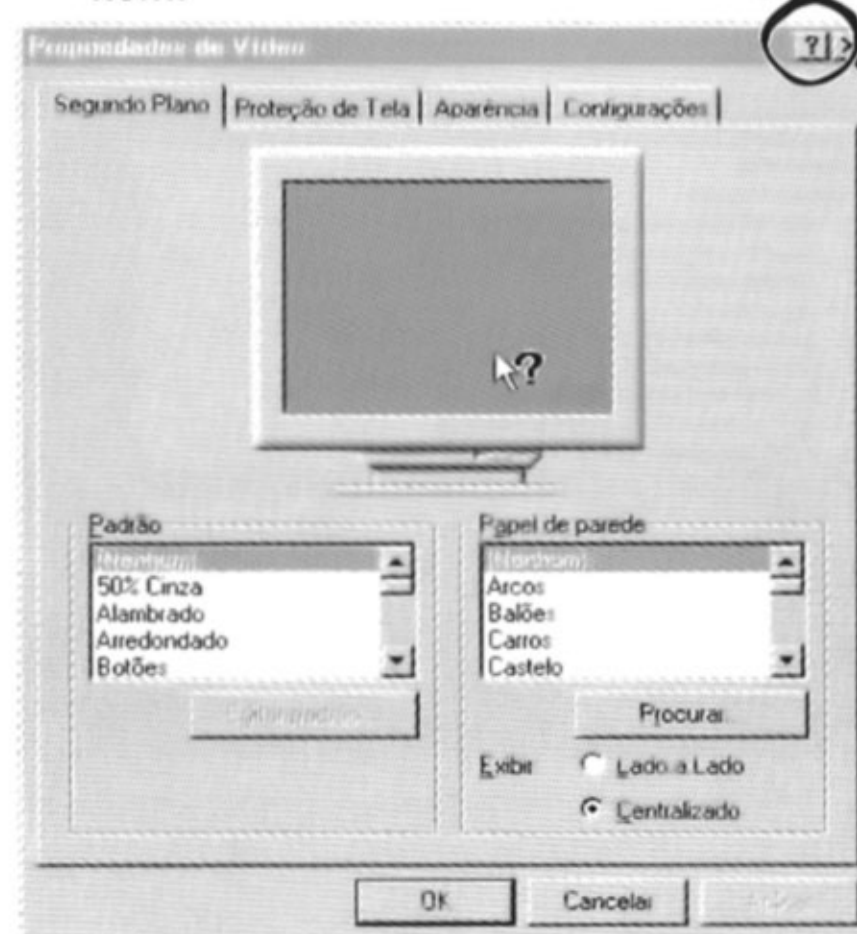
Propriedades de Vídeo

?

Segundo Plano | Proteção de Tela | Aparência | Configurações

Padrão
(Nenhum)
50% Cinza
Alambrado
Arredondado
Botões

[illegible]

Papel de parede
(Nenhum)
Arcos
Balões
Carros
Castelo

Procurar...

Exibir
Lado a Lado
Centralizado

OK
Cancelar
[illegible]